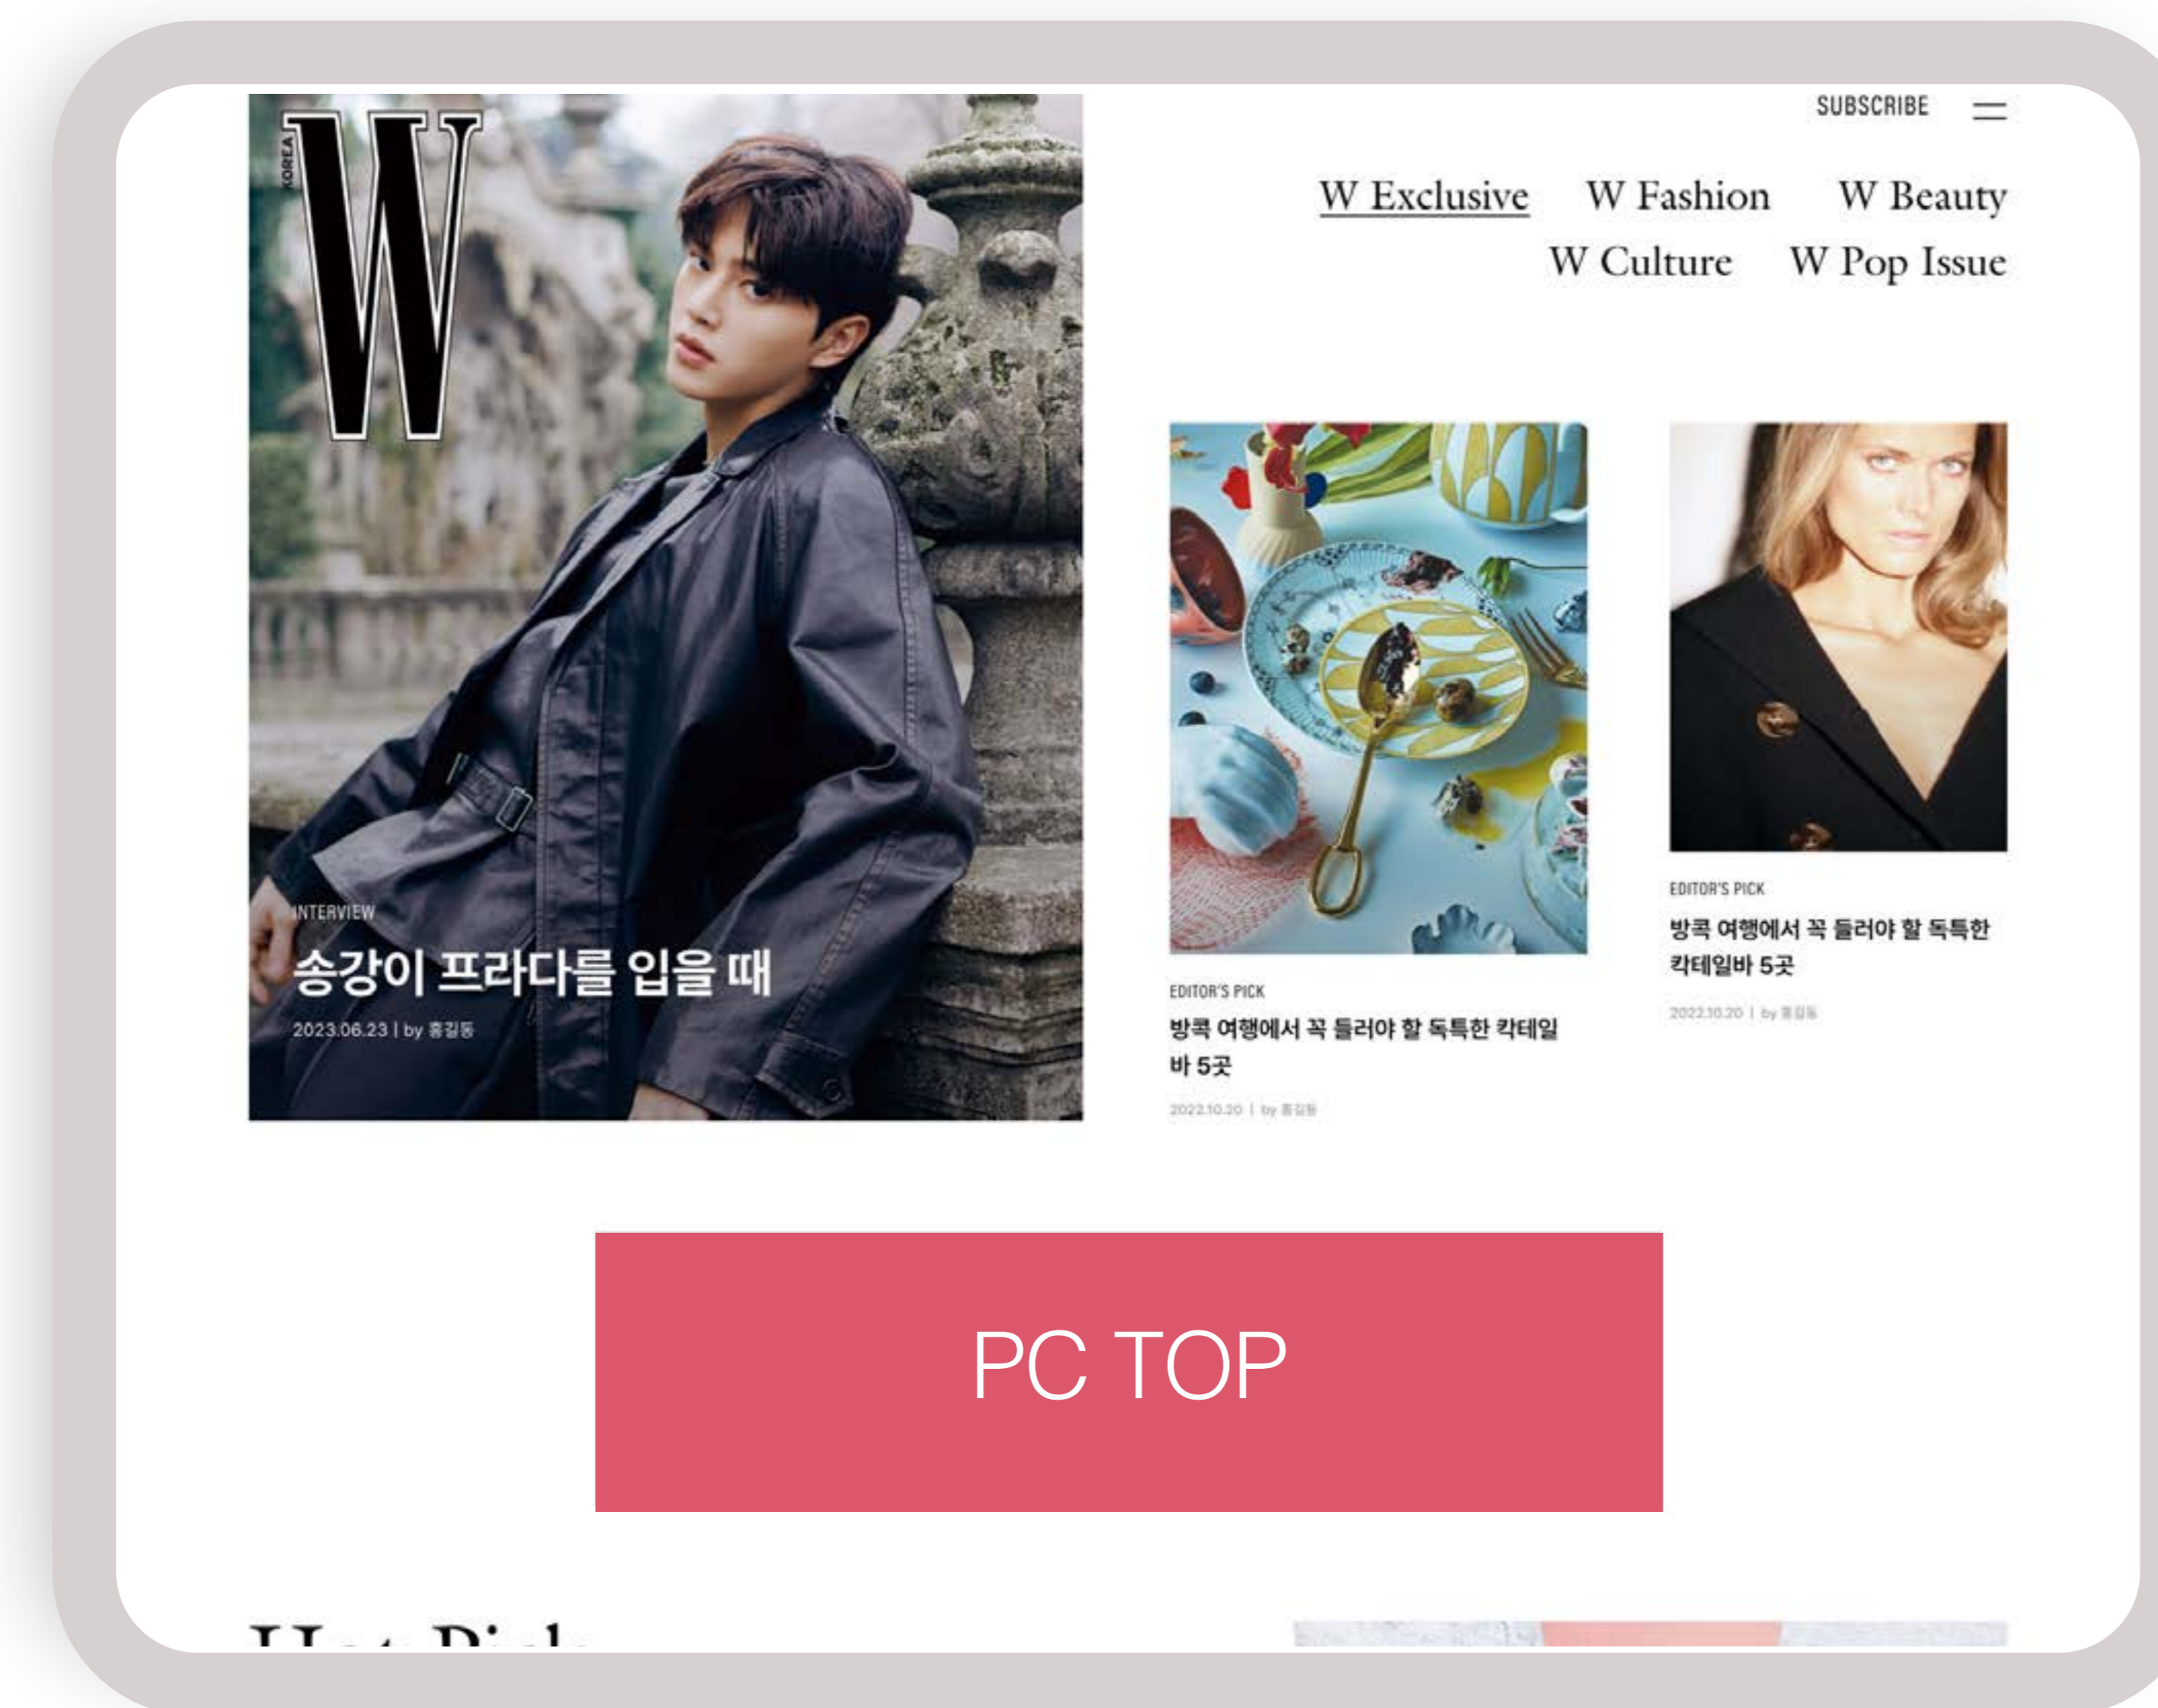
W KOREA

SUBSCRIBE

W Exclusive W Fashion W Beauty
W Culture W Pop Issue

INTERVIEW
송강이 프라다를 입을 때
2023.06.23 | by 홍길동

EDITOR'S PICK
방콕 여행에서 꼭 들러야 할 독특한 칵테일 바 5곳
2022.10.20 | by 홍길동

EDITOR'S PICK
방콕 여행에서 꼭 들러야 할 독특한 칵테일바 5곳
2022.10.20 | by 홍길동

PC TOP

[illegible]